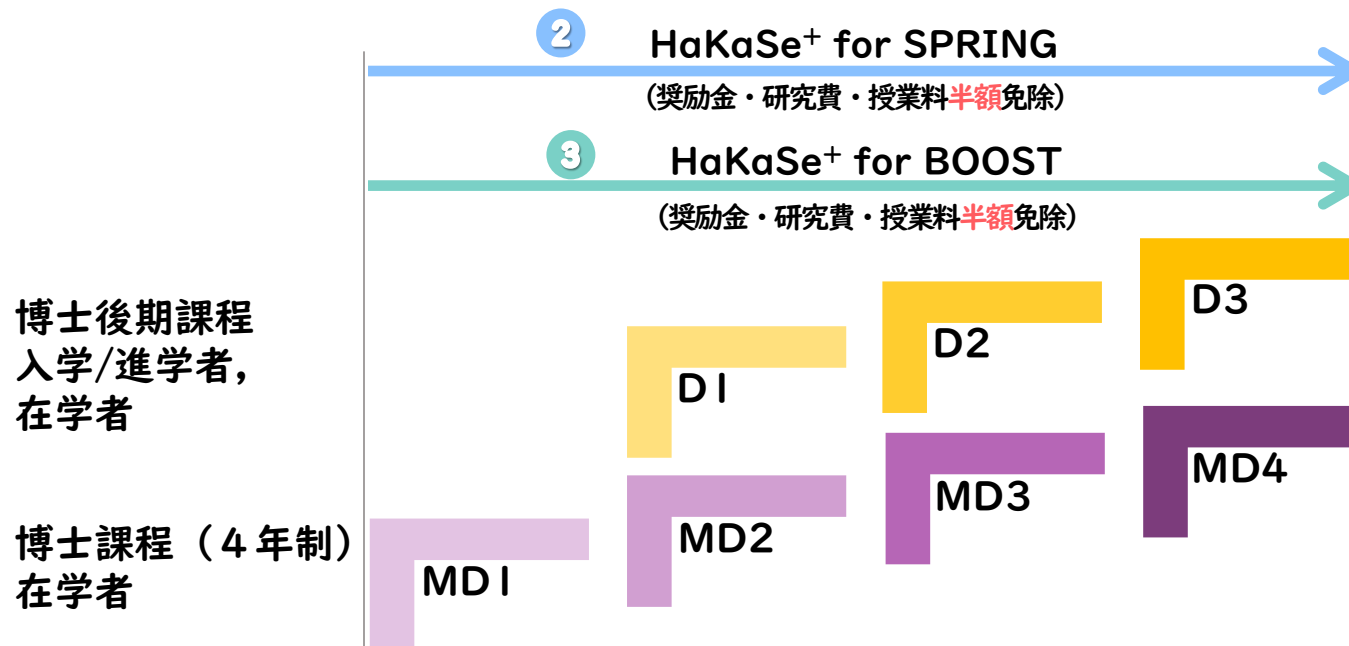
2

HaKaSe$^{+}$ for SPRING

（奨励金・研究費・授業料半額免除）

3

HaKaSe$^{+}$ for BOOST

（奨励金・研究費・授業料半額免除）

博士後期課程
入学/進学者,
在学者

博士課程（４年制）
在学者

D3

D2

D1

MD4

MD3

MD2

MD1